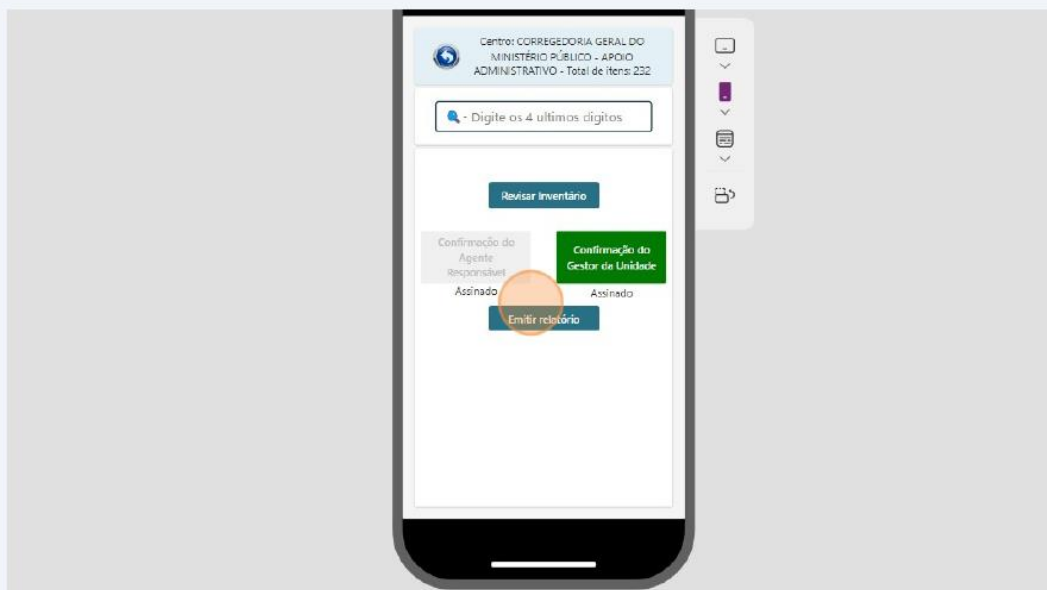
Centro: CORREGEDORIA GERAL DO MINISTÉRIO PÚBLICO - APOIO ADMINISTRATIVO - Total de itens: 232

- Digite os 4 ultimos digitos

Revisar Inventário

Confirmação do Agente Responsável

Assinado

Confirmação do Gestor da Unidade

Assinado

Emitir relatório